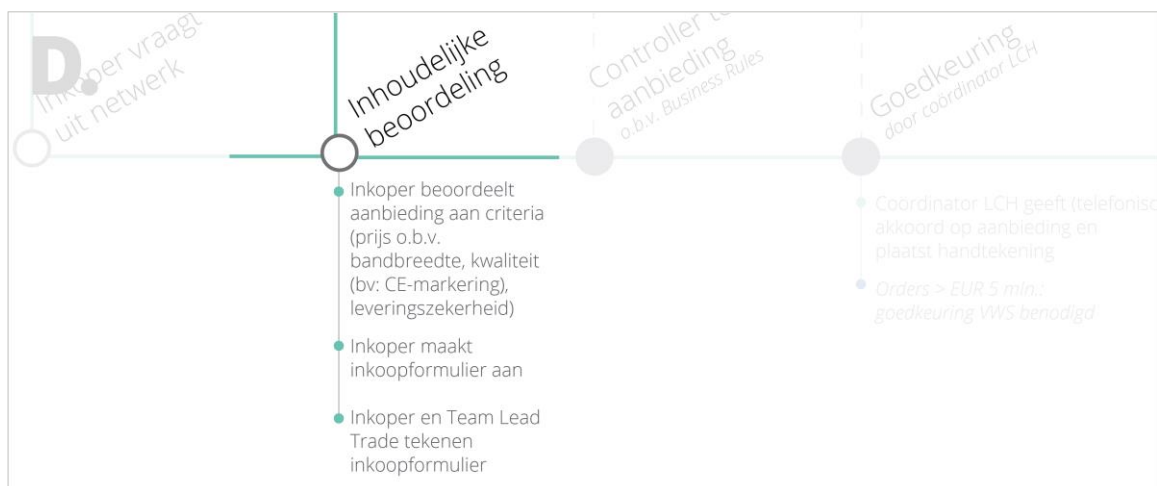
D.

Inkoper vraagt uit netwerk

Inhoudelijke beoordeling

Inkoper beoordeelt aanbieding aan criteria (prijs o.b.v. bandbreedte, kwaliteit (bv: CE-markering), leveringszekerheid)

Inkoper maakt inkoopformulier aan

Inkoper en Team Lead Trade tekenen inkoopformulier

Controller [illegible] aanbieding
o.b.v. Business Rules

Goedkeuring
door coördinator LCH

Coordinator LCH geeft (telefonisc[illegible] akkoord op aanbieding en plaatst handtekening

Orders > EUR 5 mln.: goedkeuring VWS benodigd